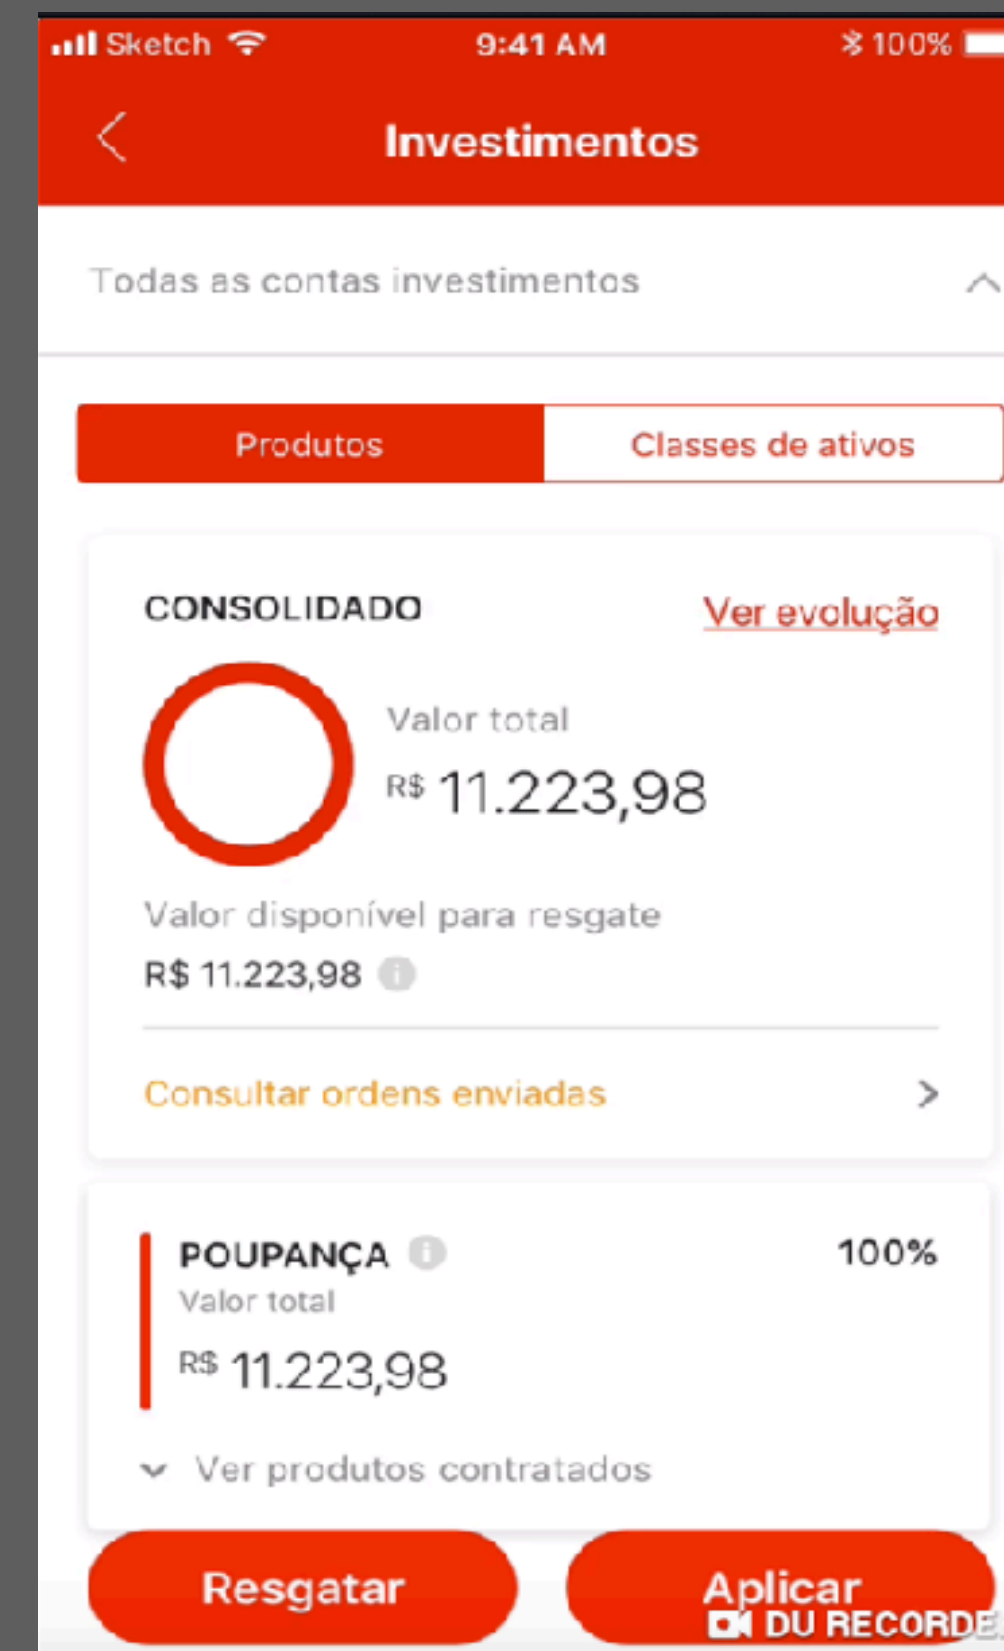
Sketch 9:41 AM 100%

Investimentos

Todas as contas investimentos

Produtos

Classes de ativos

CONSOLIDADO

Ver evolução

Valor total

R$ 11.223,98

Valor disponível para resgate

R$ 11.223,98

Consultar ordens enviadas

POUPANÇA

100%

Valor total

R$ 11.223,98

Ver produtos contratados

Resgatar

Aplicar

DU RECORDE